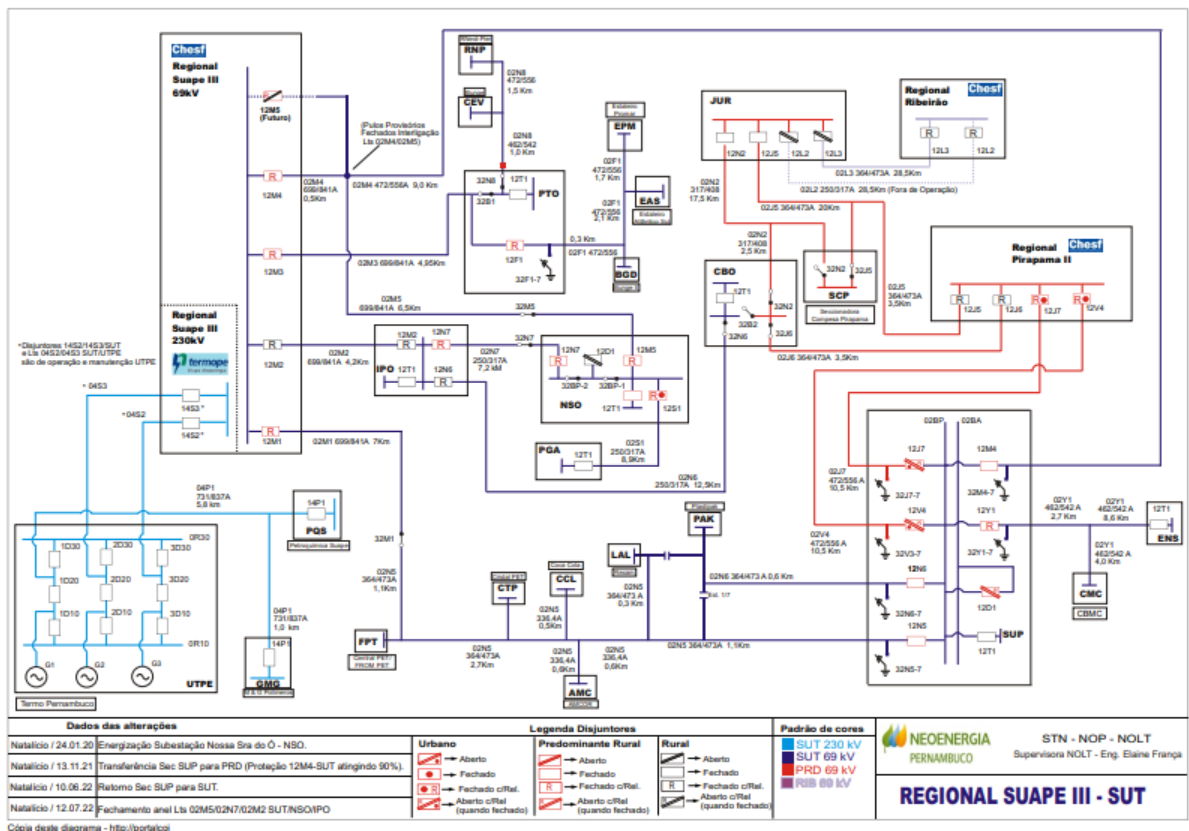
Chesf
Regional Suape III 69kV

12M5 (Futuro)

(Pulos Provisórios Fechados Interligação Lts 02M4/02M5)

12M4
02M4 699/841A 0,5Km
02M4 472/556A 9,0 Km

12M3
02M3 699/841A 4,95Km

02M5 699/841A 6,5Km

Regional Suape III 230kV
termope

12M2
02M2 699/841A 4,2Km

12M1
02M1 699/841A 7Km

*Disjuntores 14S2/14S3/SUT e Lts 04S2/04S3 SUT/UTPE são de operação e manutenção UTPE

*04S3
*04S2
14S3*
14S2*

RNP
02N8 472/556 1,5 Km
CEV
02N8 462/542 1,0 Km

32N8
12T1
32B1
PTO
12F1
32F1-7
0,3 Km
02F1 472/556

EPM
02F1 472/556 1,7 Km
EAS
02F1 472/556 2,1 Km
BGD

JUR
12N2 12J5 12L2 12L3
02N2 317/408 17,5 Km
02J5 364/473A 20Km
02N2 317/408 2,5 Km

Regional Ribeirão
Chesf
12L3 12L2
02L3 364/473A 28,5Km
02L2 250/317A 28,5Km (Fora de Operação)

CBO
12T1
32N2
32B2
32N6
32J6

32N2 32J5
SCP

Regional Pirapama II
Chesf
02J5 364/473A 3,5Km
12J5 12J6 12J7 12V4

02J6 364/473A 3,5Km

IPO
12M2 12N7 12T1 12N6
32M5
32N7
02N7 250/317A 7,2 kM
12N7 12D1 12M5
32BP-2 32BP-1
NSO
12T1 12S1

PGA
12T1
02S1 250/317A 8,9Km

02N6 250/317A 12,5Km

04P1 731/837A 5,8 km
14P1
PQS

0R30
1D30 2D30 3D30
1D20 2D20 3D20
1D10 2D10 3D10
0R10
G1 G2 G3
UTPE
Termo Pernambuco

04P1 731/837A 1,0 km
14P1
CMG

32M1
02N5 364/473A 1,1Km
FPT
CTP
CCL
02N5 336,4A 0,5Km
02N5 364/473 A 0,3 Km
LAL
PAK
02N6 364/473 A 0,6 Km
02N5 364/473A 2,7Km
02N5 336,4A 0,9Km
02N5 336,4A 0,6Km
AMC
02N5 364/473A 1,1Km

02BP 02BA
12J7 12M4
32J7-7 32M4-7
02J7 472/556 A 10,5 Km
12V4 12Y1
32V3-7 32Y1-7
02V4 472/556 A 10,5 Km
12N6
32N6-7 12D1
12N5 SUP
32N5-7 12T1
02Y1 462/542 A 2,7 Km
02Y1 462/542 A 8,6 Km
12T1 ENS
02Y1 462/542 A 4,0 Km
CMC
CBMC

Dados das alterações
| | |
|---|---|
| Natalício / 24.01.20 | Energização Subestação Nossa Sra do Ó - NSO. |
| Natalício / 13.11.21 | Transferência Sec SUP para PRD (Proteção 12M4-SUT atingindo 90%). |
| Natalício / 10.06.22 | Retorno Sec SUP para SUT. |
| Natalício / 12.07.22 | Fechamento anel Lts 02M5/02N7/02M2 SUT/NSO/IPO |

Legenda Disjuntores
Urbano: Aberto; Fechado; Fechado c/Rel.; Aberto c/Rel (quando fechado)
Predominante Rural: Aberto; Fechado; Fechado c/Rel.; Aberto c/Rel (quando fechado)
Rural: Aberto; Fechado; Fechado c/Rel.; Aberto c/Rel (quando fechado)

Padrão de cores
SUT 230 kV
SUT 69 kV
PRD 69 kV
RIB 69 kV

NEOENERGIA PERNAMBUCO
STN - NOP - NOLT
Supervisora NOLT - Eng. Elaine França
REGIONAL SUAPE III - SUT

Cópia deste diagrama - http://portalcoi